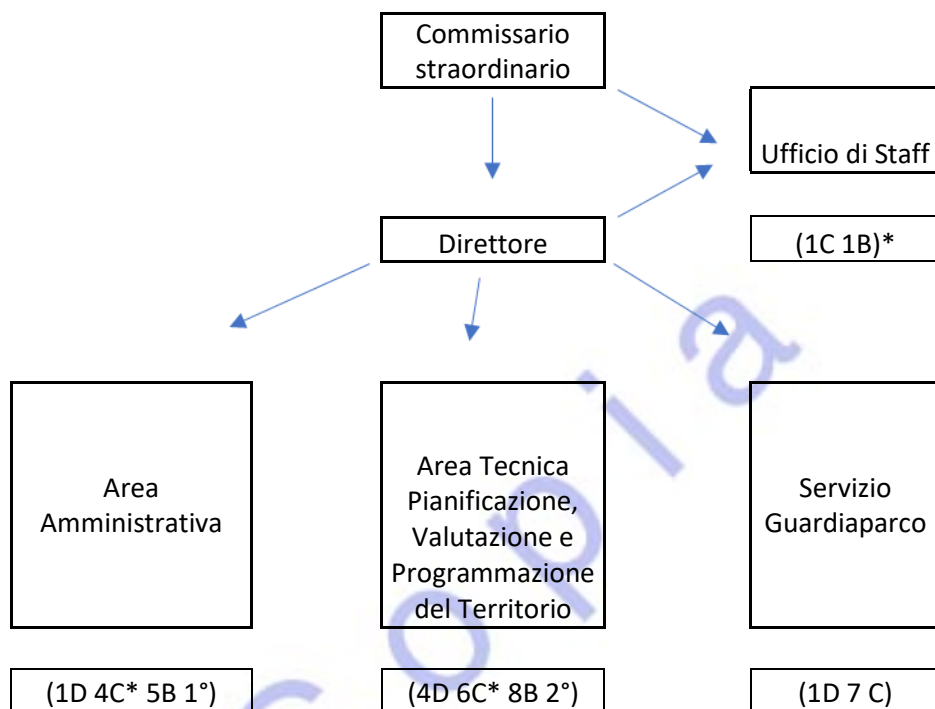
Commissario straordinario

Ufficio di Staff

Direttore

(1C 1B)*

Area Amministrativa

Area Tecnica Pianificazione, Valutazione e Programmazione del Territorio

Servizio Guardiaparco

(1D 4C* 5B 1°)

(4D 6C* 8B 2°)

(1D 7 C)

Copia